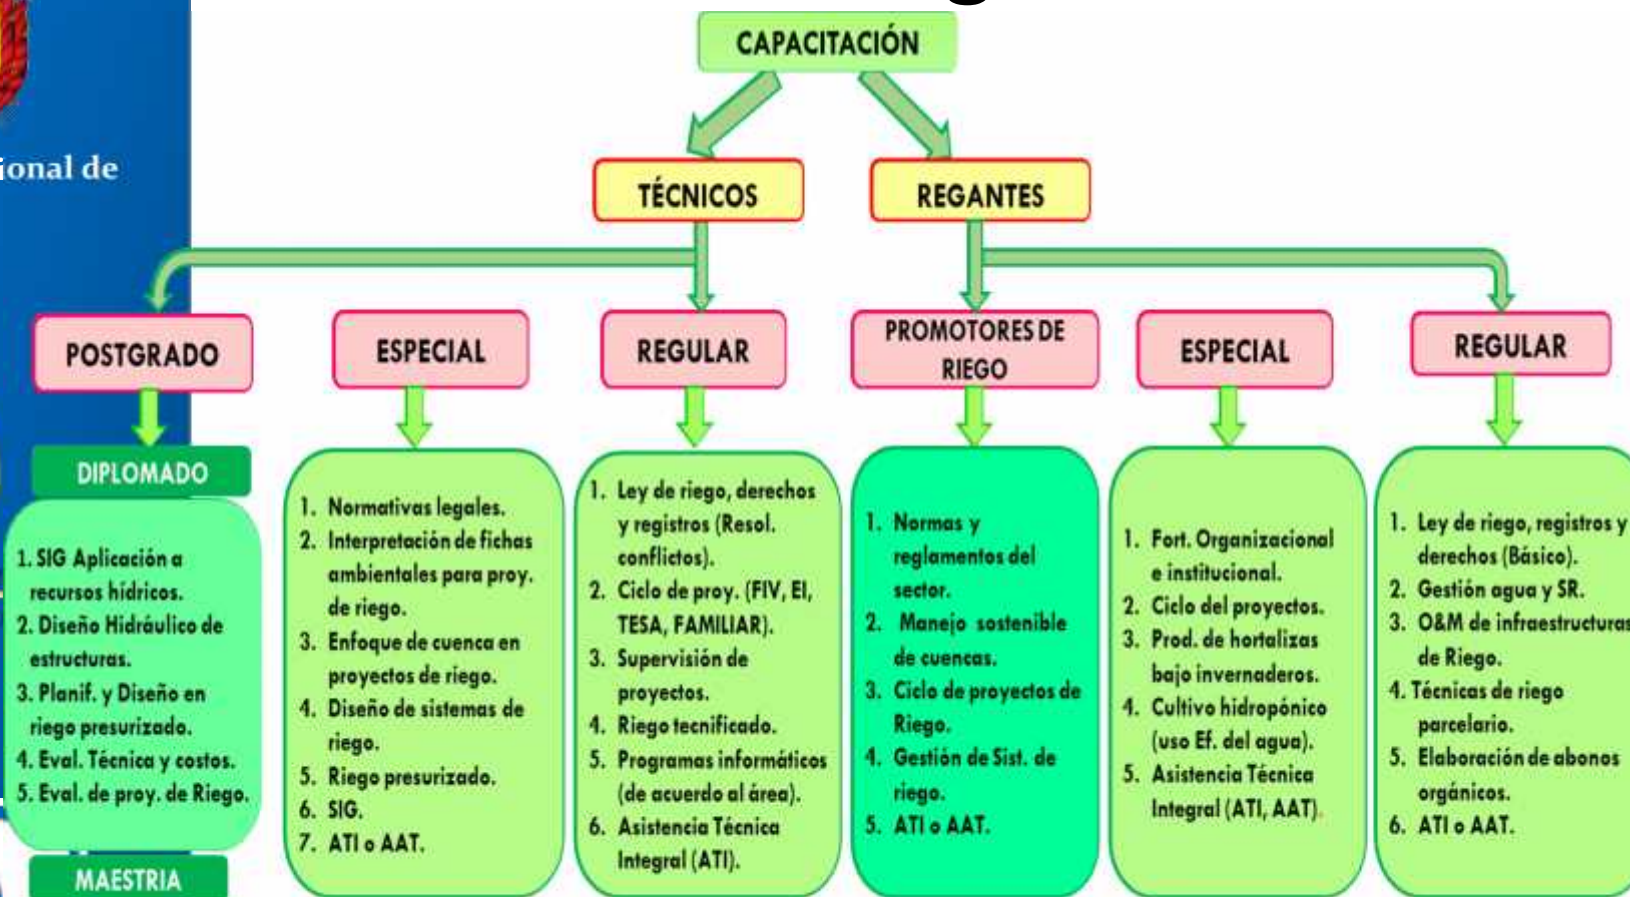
ional de

CAPACITACIÓN

TÉCNICOS

REGANTES

POSTGRADO

DIPLOMADO

1. SIG Aplicación a recursos hídricos.
2. Diseño Hidráulico de estructuras.
3. Planif. y Diseño en riego presurizado.
4. Eval. Técnica y costos.
5. Eval. de proy. de Riego.

MAESTRIA

ESPECIAL

1. Normativas legales.
2. Interpretación de fichas ambientales para proy. de riego.
3. Enfoque de cuenca en proyectos de riego.
4. Diseño de sistemas de riego.
5. Riego presurizado.
6. SIG.
7. ATI o AAT.

REGULAR

1. Ley de riego, derechos y registros (Resol. conflictos).
2. Ciclo de proy. (FIV, EI, TESA, FAMILIAR).
3. Supervisión de proyectos.
4. Riego tecnificado.
5. Programas informáticos (de acuerdo al área).
6. Asistencia Técnica Integral (ATI).

PROMOTORES DE RIEGO

1. Normas y reglamentos del sector.
2. Manejo sostenible de cuencas.
3. Ciclo de proyectos de Riego.
4. Gestión de Sist. de riego.
5. ATI o AAT.

ESPECIAL

1. Fort. Organizacional e institucional.
2. Ciclo del proyectos.
3. Prod. de hortalizas bajo invernaderos.
4. Cultivo hidropónico (uso Ef. del agua).
5. Asistencia Técnica Integral (ATI, AAT).

REGULAR

1. Ley de riego, registros y derechos (Básico).
2. Gestión agua y SR.
3. O&M de infraestructuras de Riego.
4. Técnicas de riego parcelario.
5. Elaboración de abonos orgánicos.
6. ATI o AAT.